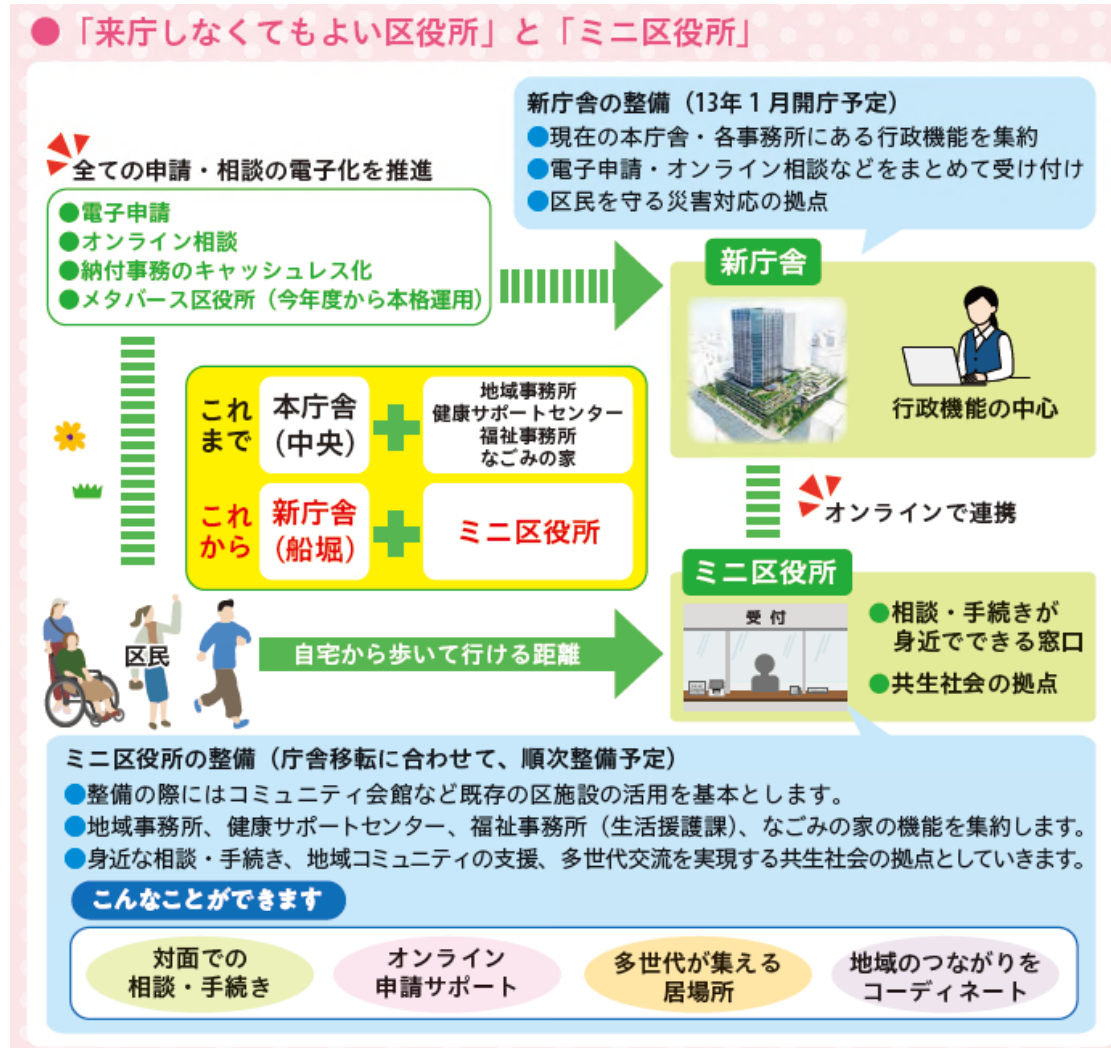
●「来庁しなくてもよい区役所」と「ミニ区役所」

全ての申請・相談の電子化を推進
●電子申請
●オンライン相談
●納付事務のキャッシュレス化
●メタバース区役所（今年度から本格運用）

新庁舎の整備（13年１月開庁予定）
●現在の本庁舎・各事務所にある行政機能を集約
●電子申請・オンライン相談などをまとめて受け付け
●区民を守る災害対応の拠点

新庁舎
行政機能の中心

これまで　本庁舎（中央）　＋　地域事務所　健康サポートセンター　福祉事務所　なごみの家
これから　新庁舎（船堀）　＋　ミニ区役所

オンラインで連携

ミニ区役所
受付
●相談・手続きが身近でできる窓口
●共生社会の拠点

区民
自宅から歩いて行ける距離

ミニ区役所の整備（庁舎移転に合わせて、順次整備予定）
●整備の際にはコミュニティ会館など既存の区施設の活用を基本とします。
●地域事務所、健康サポートセンター、福祉事務所（生活援護課）、なごみの家の機能を集約します。
●身近な相談・手続き、地域コミュニティの支援、多世代交流を実現する共生社会の拠点としていきます。

こんなことができます
対面での相談・手続き
オンライン申請サポート
多世代が集える居場所
地域のつながりをコーディネート